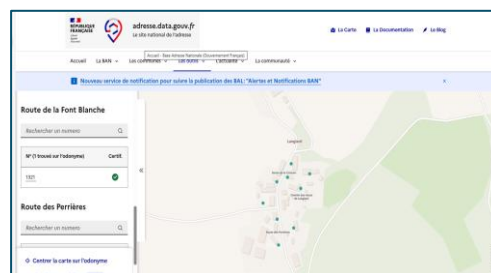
RÉPUBLIQUE FRANÇAISE

adresse.data.gouv.fr
Le site national de l'adresse

La Carte  La Documentation  Le Blog

Accueil - Base Adresse Nationale (Gouvernement Français)

Accueil  La BAN  Les communes  Les outils  L'actualité  La communauté

Nouveau service de notification pour suivre la publication des BAL: "Alertes et Notifications BAN"

Route de la Font Blanche

Rechercher un numéro

N° (1 trouvé sur l'odonyme)  Certif.

1921

Route des Perrières

Rechercher un numéro

Centrer la carte sur l'odonyme

Langeard